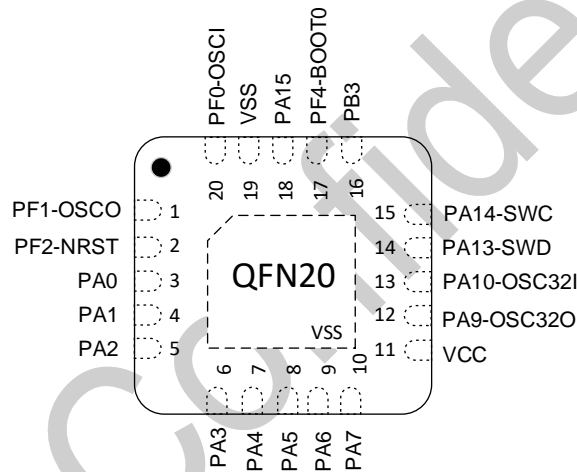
PF0-OSCI
VSS
PA15
PF4-BOOT0
PB3

20
19
18
17
16

PF1-OSCO 1
PF2-NRST 2
PA0 3
PA1 4
PA2 5

QFN20

VSS

15 PA14-SWC
14 PA13-SWD
13 PA10-OSC32I
12 PA9-OSC32O
11 VCC

6
7
8
9
10

PA3
PA4
PA5
PA6
PA7

Confidential